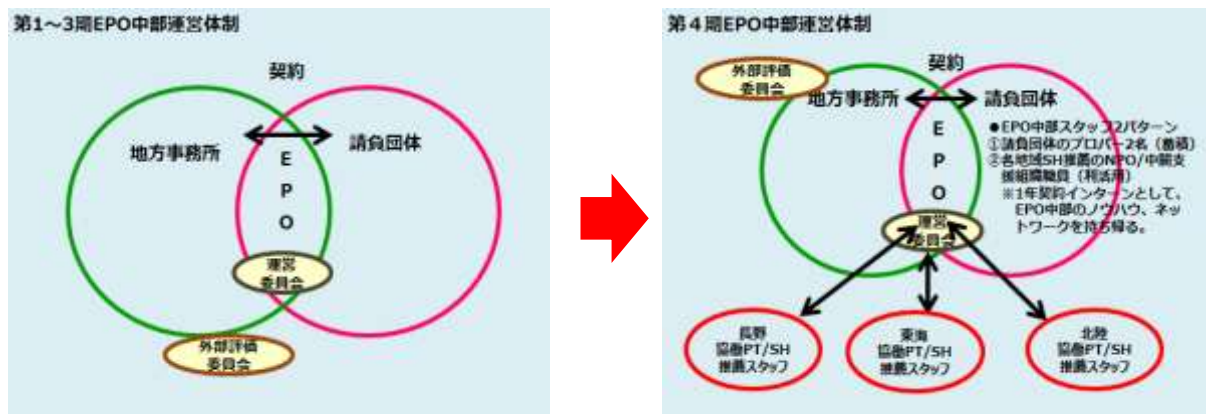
第1～3期EPO中部運営体制

契約

地方事務所

請負団体

E
P
O

運営
委員会

外部評価
委員会

第4期EPO中部運営体制

契約

外部評価
委員会

地方事務所

請負団体

E
P
O

●EPO中部スタッフ2パターン
①請負団体のプロパー2名（蓄積）
②各地域SH推薦のNPO/中間支援組織職員（利活用）
※1年契約インターンとして、EPO中部のノウハウ、ネットワークを持ち帰る。

運営
委員会

長野
協働PT/SH
推薦スタッフ

東海
協働PT/SH
推薦スタッフ

北陸
協働PT/SH
推薦スタッフ